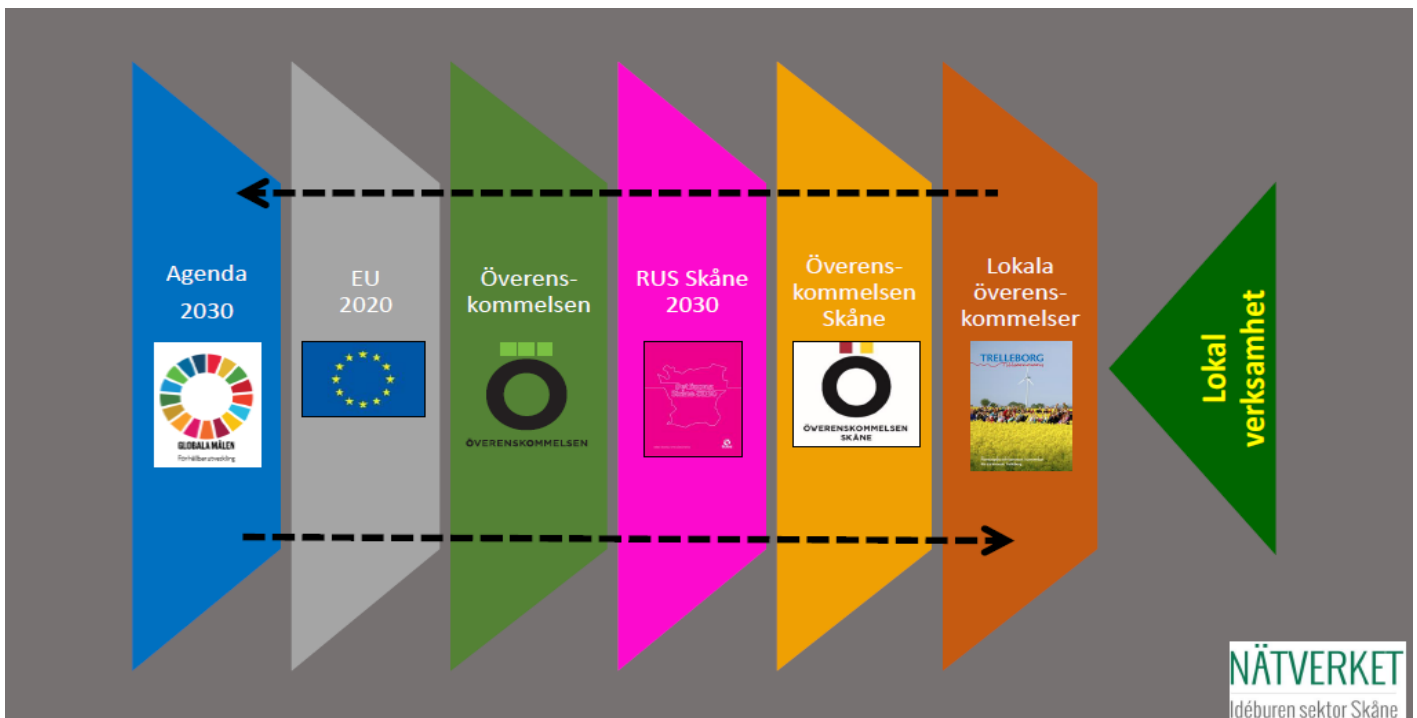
Agenda 2030

GLOBALA MÅLEN
För hållbar utveckling

EU 2020

Överens-kommelsen

ÖVERENSKOMMELSEN

RUS Skåne 2030

Överens-kommelsen Skåne

ÖVERENSKOMMELSEN SKÅNE

Lokala överens-kommelser

TRELLEBORG

Lokal verksamhet

NÄTVERKET
Idéburen sektor Skåne